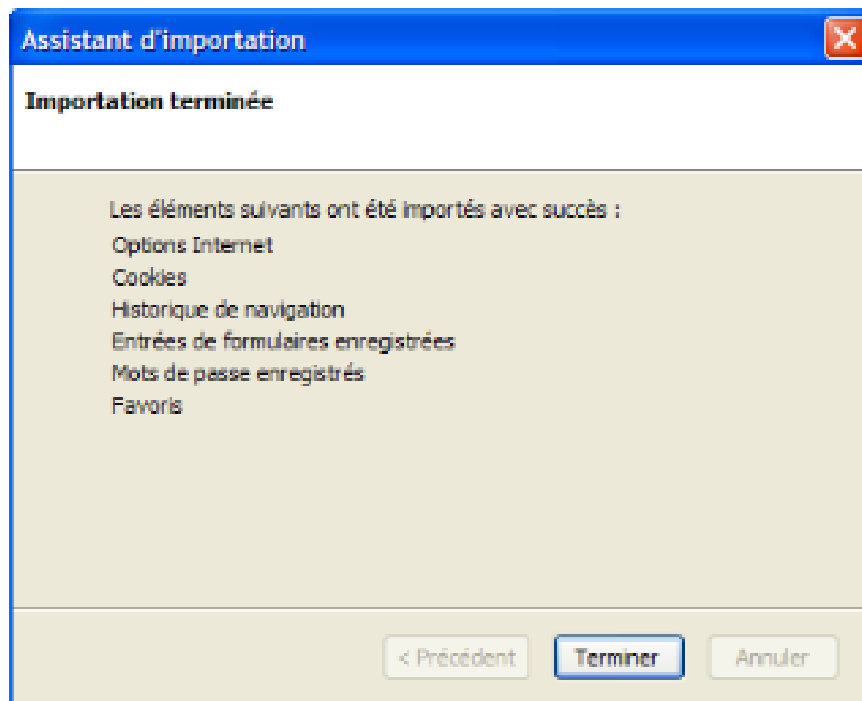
Assistant d'importation

Importation terminée

Les éléments suivants ont été importés avec succès :

Options Internet

Cookies

Historique de navigation

Entrées de formulaires enregistrées

Mots de passe enregistrés

Favoris

< Précédent

Terminer

Annuler